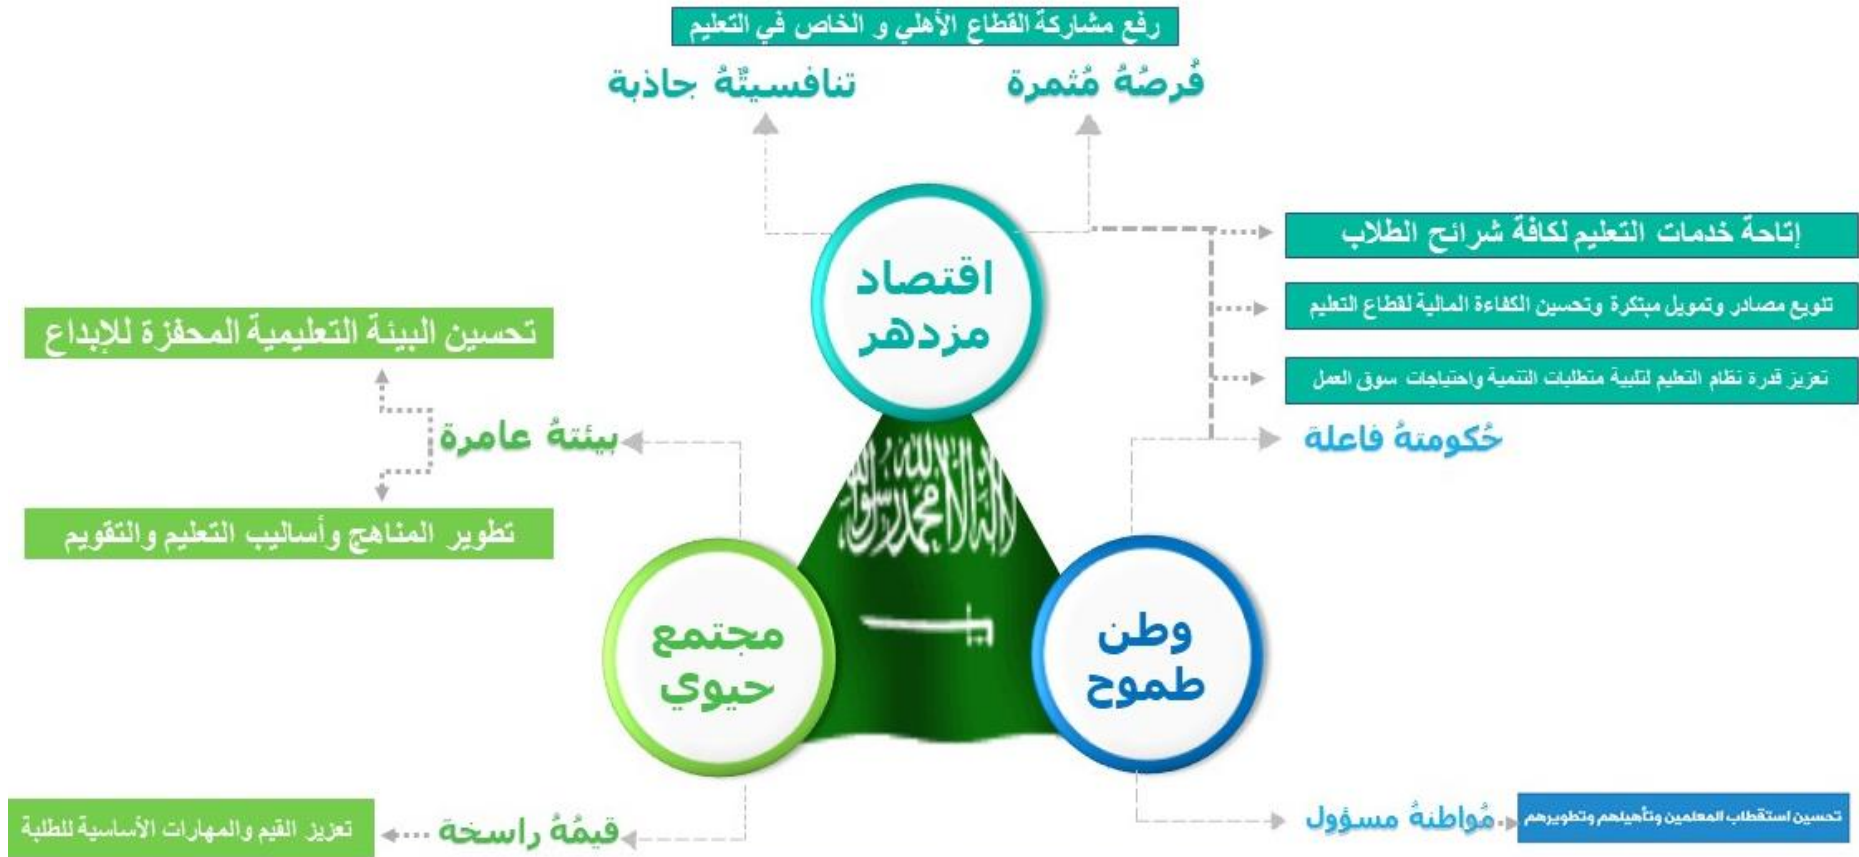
رفع مشاركة القطاع الأهلي و الخاص في التعليم

تنافسيةٌ جاذبة

فُرصةٌ مُثمرة

اقتصاد مزدهر

إتاحة خدمات التعليم لكافة شرائح الطلاب

تنويع مصادر وتمويل مبتكرة وتحسين الكفاءة المالية لقطاع التعليم

تعزيز قدرة نظام التعليم لتلبية متطلبات التنمية واحتياجات سوق العمل

حُكومةٌ فاعلة

تحسين البيئة التعليمية المحفزة للإبداع

بيئةٌ عامرة

تطوير المناهج وأساليب التعليم والتقويم

لا إله إلا الله محمد رسول الله

مجتمع حيوي

وطن طموح

تعزيز القيم والمهارات الأساسية للطلبة

قيمةٌ راسخة

مُواطنةٌ مسؤول

تحسين استقطاب المعلمين وتأهيلهم وتطويرهم